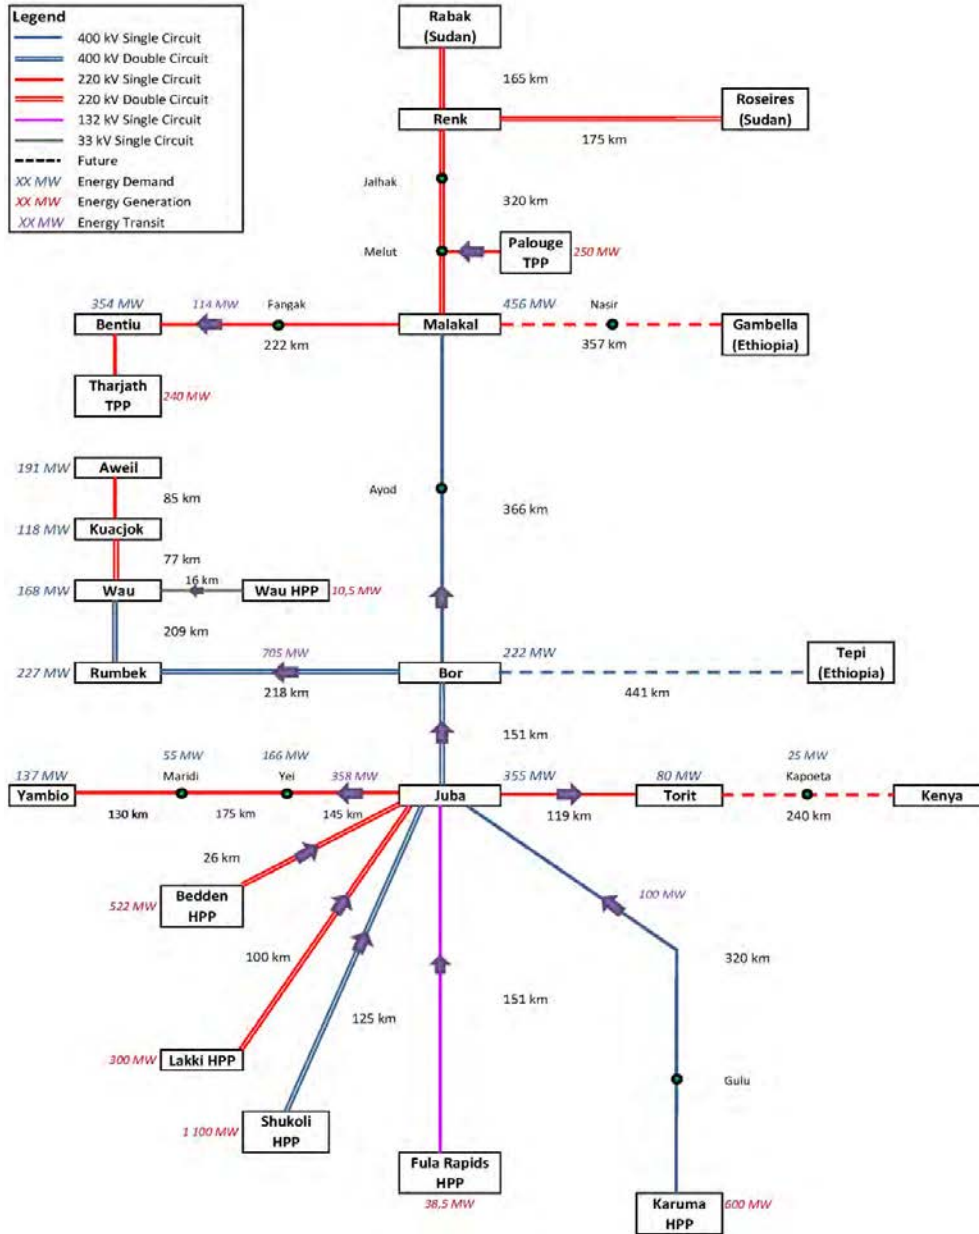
Legend
400 kV Single Circuit
400 kV Double Circuit
220 kV Single Circuit
220 kV Double Circuit
132 kV Single Circuit
33 kV Single Circuit
Future
XX MW Energy Demand
XX MW Energy Generation
XX MW Energy Transit

Rabak (Sudan)
165 km
Renk
Roseires (Sudan)
175 km
Jalhak
320 km
Melut
Palouge TPP
250 MW
354 MW
114 MW
Fangak
456 MW
Nasir
Bentiu
Malakal
Gambella (Ethiopia)
222 km
357 km
Tharjath TPP
240 MW
191 MW
Aweil
85 km
Ayod
366 km
118 MW
Kuacjok
77 km
16 km
168 MW
Wau
Wau HPP
10,5 MW
209 km
705 MW
222 MW
Tepi (Ethiopia)
227 MW
Rumbek
Bor
218 km
441 km
151 km
55 MW
166 MW
25 MW
137 MW
Maridi
Yei
358 MW
355 MW
80 MW
Kapoeta
Yambio
Juba
Torit
Kenya
130 km
175 km
145 km
119 km
240 km
26 km
Bedden HPP
522 MW
100 MW
320 km
100 km
151 km
125 km
Gulu
300 MW
Lakki HPP
Shukoli HPP
1 100 MW
Fula Rapids HPP
38,5 MW
Karuma HPP
600 MW